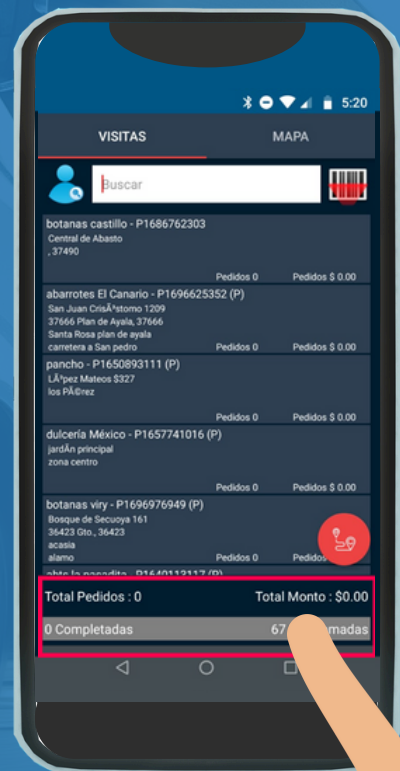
5:20

VISITAS

MAPA

Buscar

botanas castillo - P1686762303
Central de Abasto
, 37490

Pedidos 0 Pedidos $ 0.00

abarrotes El Canario - P1696625352 (P)
San Juan CrisÃ³stomo 1209
37666 Plan de Ayala, 37666
Santa Rosa plan de ayala
carretera a San pedro

Pedidos 0 Pedidos $ 0.00

pancho - P1650893111 (P)
LÃ³pez Mateos $327
los PÃ©rez

Pedidos 0 Pedidos $ 0.00

dulcería México - P1657741016 (P)
jardÃn principal
zona centro

Pedidos 0 Pedidos $ 0.00

botanas viry - P1696976949 (P)
Bosque de Secuoya 161
36423 Gto., 36423
acasia
alamo

Pedidos 0 Pedidos $ 0.00

abts la pasadita - P1640113117 (P)

Total Pedidos : 0

Total Monto : $0.00

0 Completadas

67 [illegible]madas